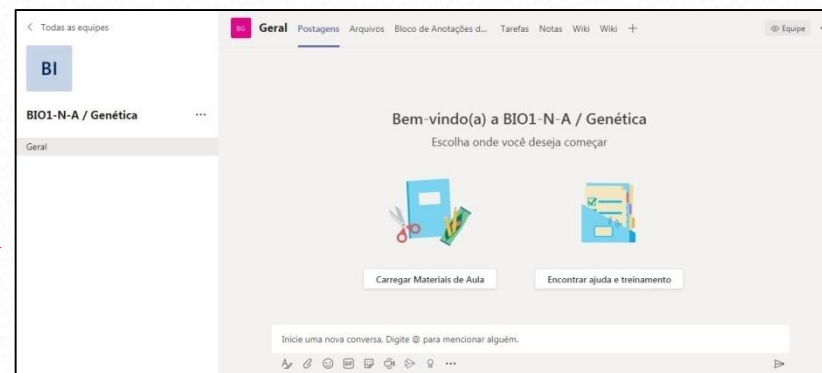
< Todas as equipes

BI

BIO1-N-A / Genética ···

Geral

BG Geral Postagens Arquivos Bloco de Anotações d... Tarefas Notas Wiki Wiki +

Equipe

Bem-vindo(a) a BIO1-N-A / Genética

Escolha onde você deseja começar

Carregar Materiais de Aula

Encontrar ajuda e treinamento

Inicie uma nova conversa. Digite @ para mencionar alguém.